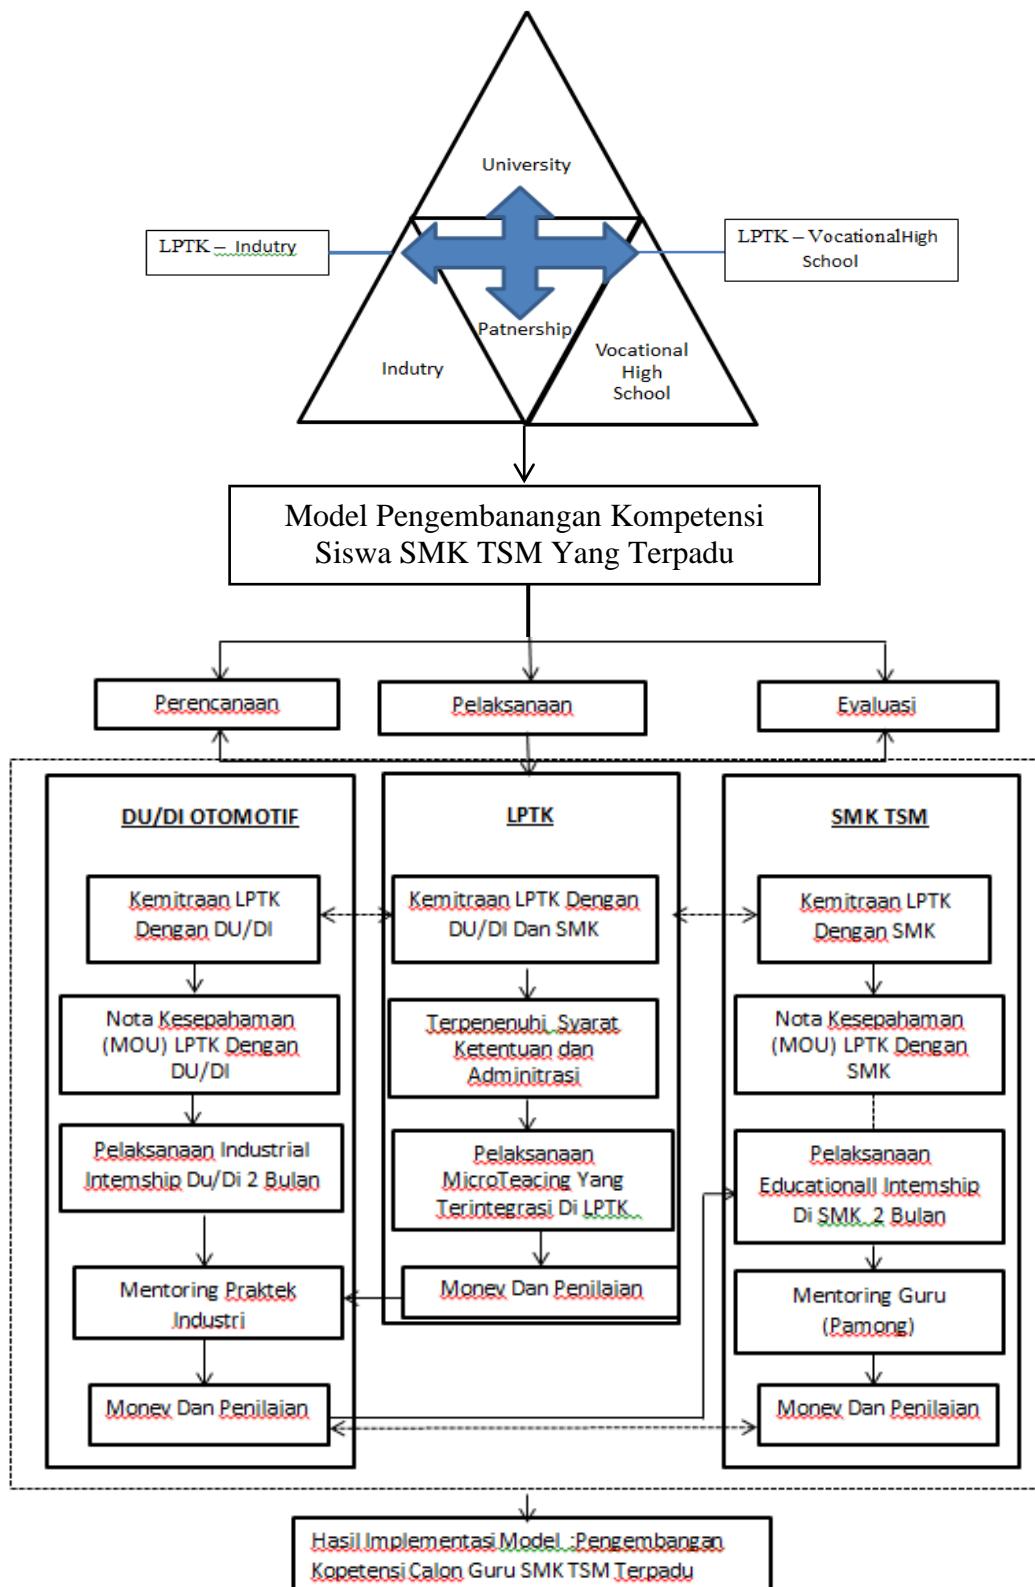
University

LPTK – Indutry

LPTK – VocationalHigh School

Patnership

Indutry

Vocational High School

Model Pengembanangan Kompetensi Siswa SMK TSM Yang Terpadu

Perencanaan

Pelaksanaan

Evaluasi

DU/DI OTOMOTIF

Kemitraan LPTK Dengan DU/DI

Nota Kesepahaman (MOU) LPTK Dengan DU/DI

Pelaksanaan Industrial Internship Du/Di 2 Bulan

Mentoring Praktek Industri

Monev Dan Penilaian

LPTK

Kemitraan LPTK Dengan DU/DI Dan SMK

Terpenenuhi Syarat Ketentuan dan Adminitrasi

Pelaksanaan MicroTeacing Yang Terintegrasi Di LPTK

Monev Dan Penilaian

SMK TSM

Kemitraan LPTK Dengan SMK

Nota Kesepahaman (MOU) LPTK Dengan SMK

Pelaksanaan Educationall Internship Di SMK 2 Bulan

Mentoring Guru (Pamong)

Monev Dan Penilaian

Hasil Implementasi Model Pengembangan Kopetensi Calon Guru SMK TSM Terpadu